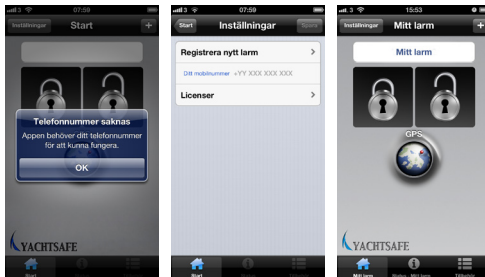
3 07:59
Inställningar
Start
+
Telefonnummer saknas
Appen behöver ditt telefonnummer för att kunna fungera.
OK
YACHTSAFE
Start

07:59
Start
Inställningar
Spara
Registrera nytt larm
Ditt mobilnummer +YY XXX XXX XXX
Licenser
Start

3 15:53
Inställningar
Mitt larm
+
Mitt larm
GPS
YACHTSAFE
Mitt larm
Status
Mitt larm
Tillstånd